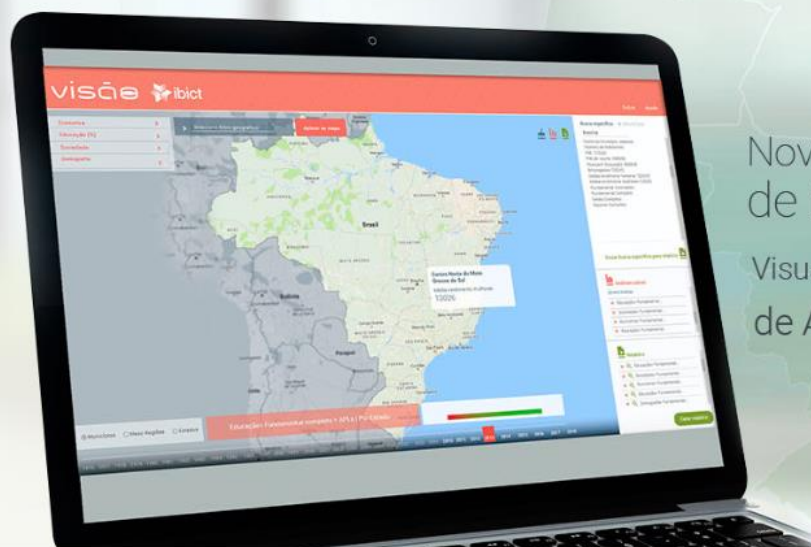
visão ibict

Economia
Educação (IV)
Sociedade
Geografia

Aplicar ao mapa

Brasil

Bolivia

Paraguai

Centro Norte do Mato Grosso do Sul
13026

Municípios Meso Regiões Estados

Educação: Fundamental completo + 10% | Por Estado

Dev matrix

Nov
de
Visu
de A